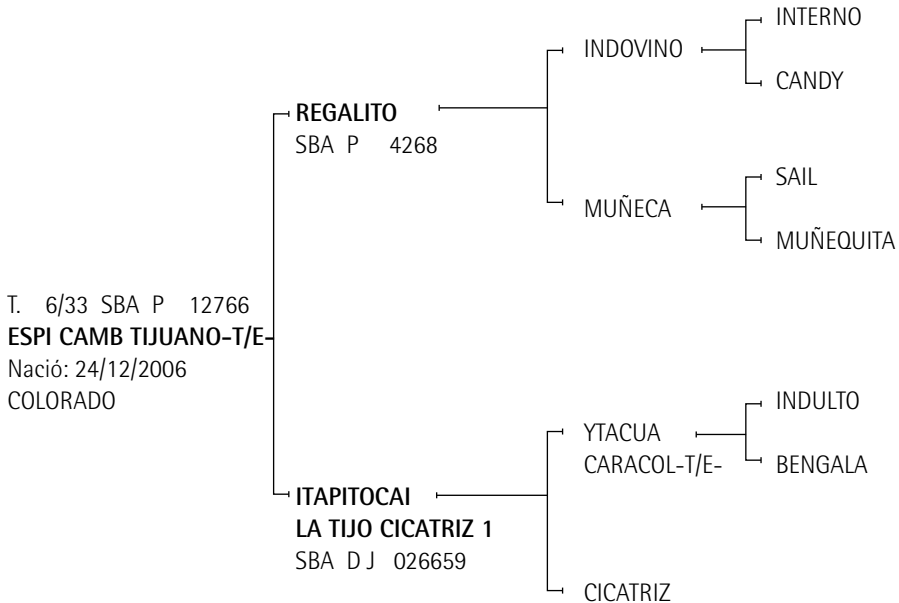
T. 6/33 SBA P 12766
**ESPI CAMB TIJUANO-T/E-**
Nació: 24/12/2006
COLORADO

**REGALITO**
SBA P 4268

INDOVINO

INTERNO

CANDY

MUÑECA

SAIL

MUÑEQUITA

**ITAPITOCAI**
**LA TIJO CICATRIZ 1**
SBA D J 026659

YTACUA
CARACOL-T/E-

INDULTO

BENGALA

CICATRIZ